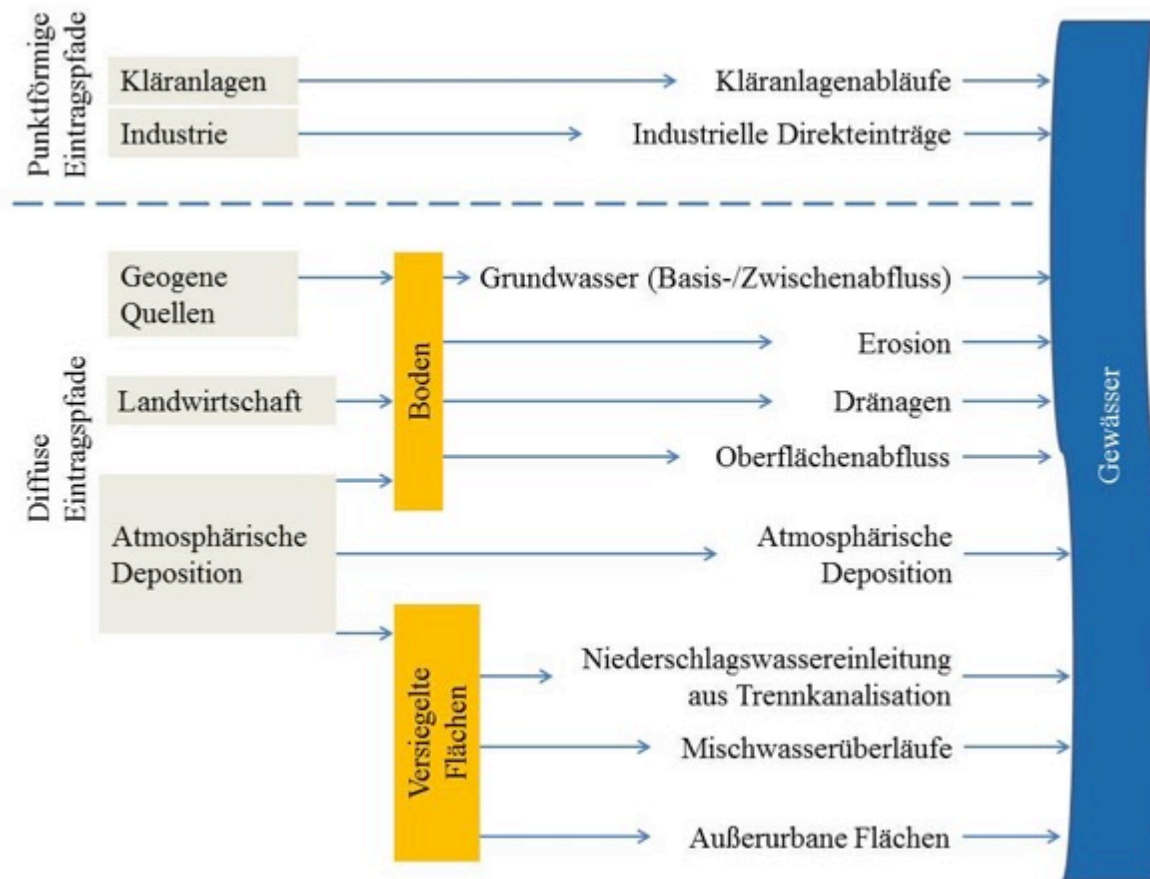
Punktförmige Eintragspfade

Kläranlagen

Industrie

Kläranlagenabläufe

Industrielle Direkteinträge

Diffuse Eintragspfade

Geogene Quellen

Landwirtschaft

Atmosphärische Deposition

Boden

Grundwasser (Basis-/Zwischenabfluss)

Erosion

Dränagen

Oberflächenabfluss

Atmosphärische Deposition

Versiegelte Flächen

Niederschlagswassereinleitung aus Trennkanalisation

Mischwasserüberläufe

Außerurbane Flächen

Gewässer